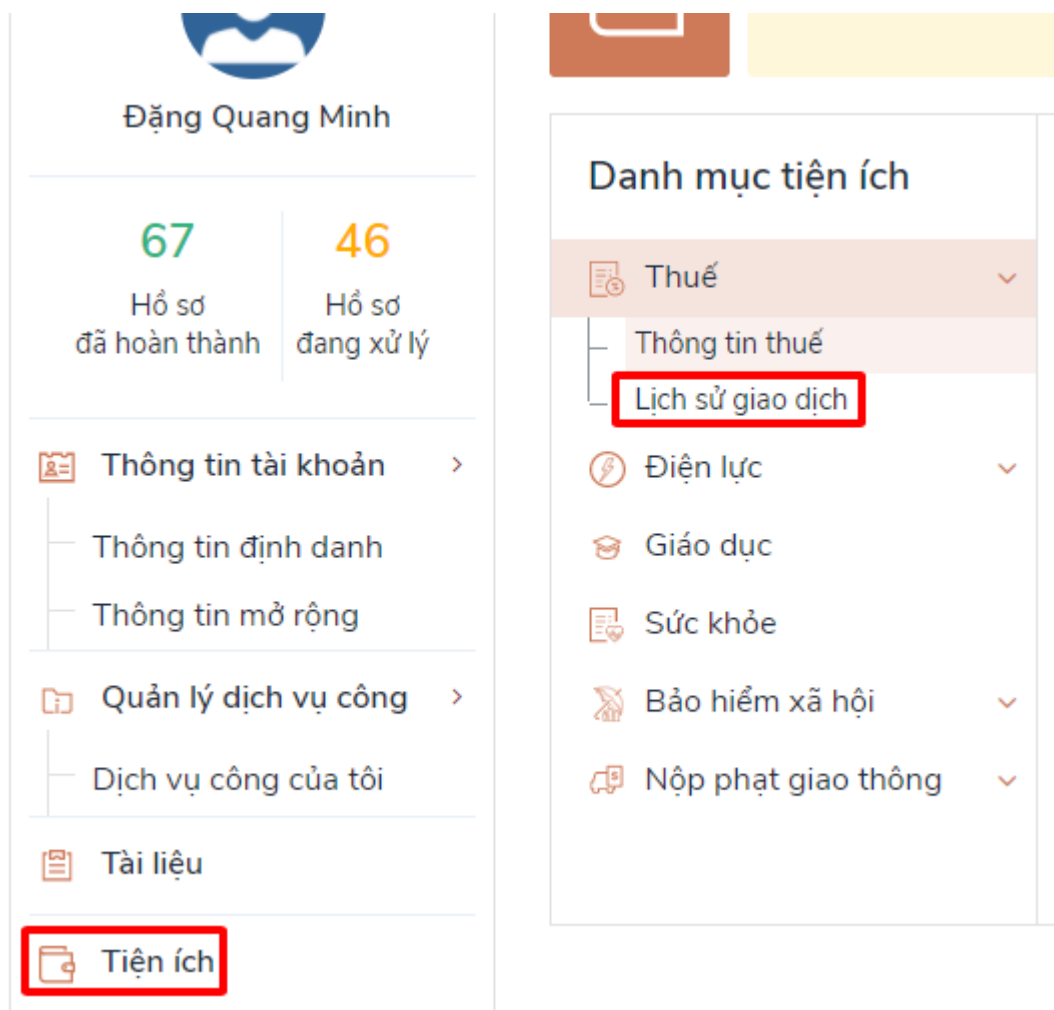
Đặng Quang Minh

67
Hồ sơ
đã hoàn thành

46
Hồ sơ
đang xử lý

Thông tin tài khoản
Thông tin định danh
Thông tin mở rộng
Quản lý dịch vụ công
Dịch vụ công của tôi
Tài liệu
Tiện ích

Danh mục tiện ích
Thuế
Thông tin thuế
Lịch sử giao dịch
Điện lực
Giáo dục
Sức khỏe
Bảo hiểm xã hội
Nộp phạt giao thông